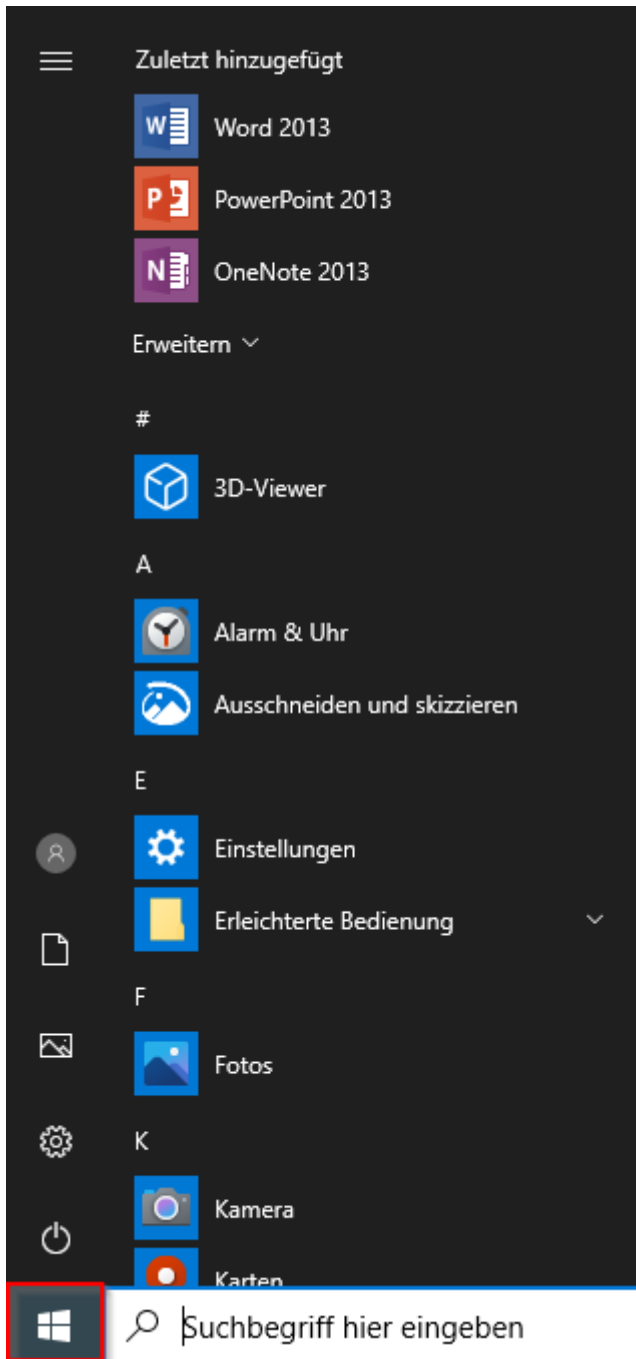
Zuletzt hinzugefügt

Word 2013

PowerPoint 2013

OneNote 2013

Erweitern

#

3D-Viewer

A

Alarm & Uhr

Ausschneiden und skizzieren

E

Einstellungen

Erleichterte Bedienung

F

Fotos

K

Kamera

Karten

Suchbegriff hier eingeben